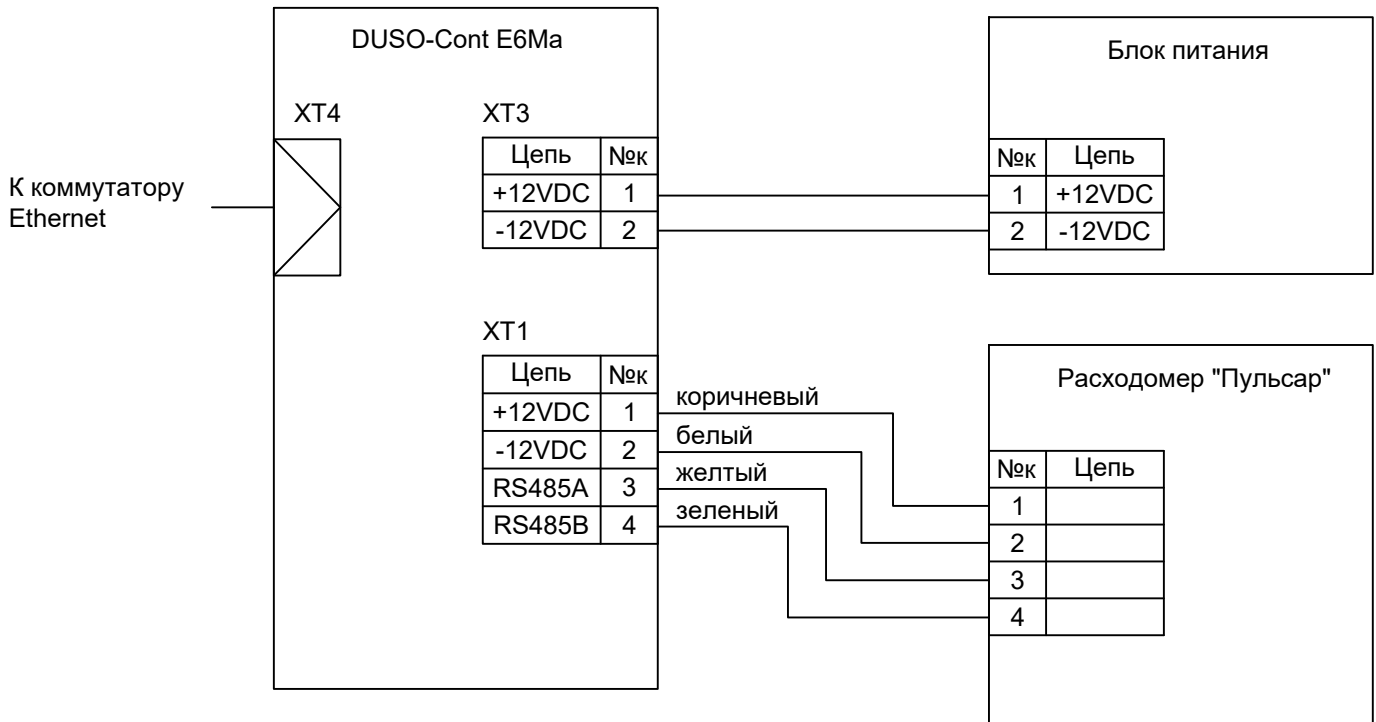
DUSO-Cont E6Ma

XT4

XT3

| Цепь | №к |
|---|---|
| +12VDC | 1 |
| -12VDC | 2 |

К коммутатору Ethernet

Блок питания

| №к | Цепь |
|---|---|
| 1 | +12VDC |
| 2 | -12VDC |

XT1

| Цепь | №к |
|---|---|
| +12VDC | 1 |
| -12VDC | 2 |
| RS485A | 3 |
| RS485B | 4 |

коричневый
белый
желтый
зеленый

Расходомер "Пульсар"

| №к | Цепь |
|---|---|
| 1 | |
| 2 | |
| 3 | |
| 4 | |